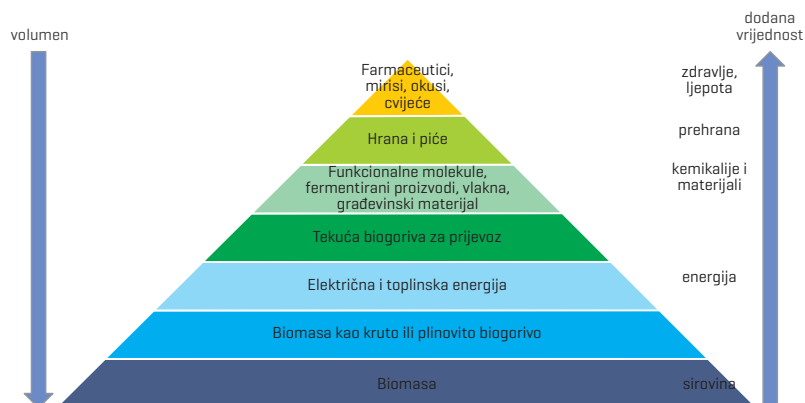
volumen

dodana vrijednost

Farmaceutici, mirisi, okusi, cvijeće

zdravlje, ljepota

Hrana i piće

prehrana

Funkcionalne molekule, fermentirani proizvodi, vlakna, građevinski materijal

kemikalije i materijali

Tekuća biogoriva za prijevoz

Električna i toplinska energija

energija

Biomasa kao kruto ili plinovito biogorivo

Biomasa

sirovina